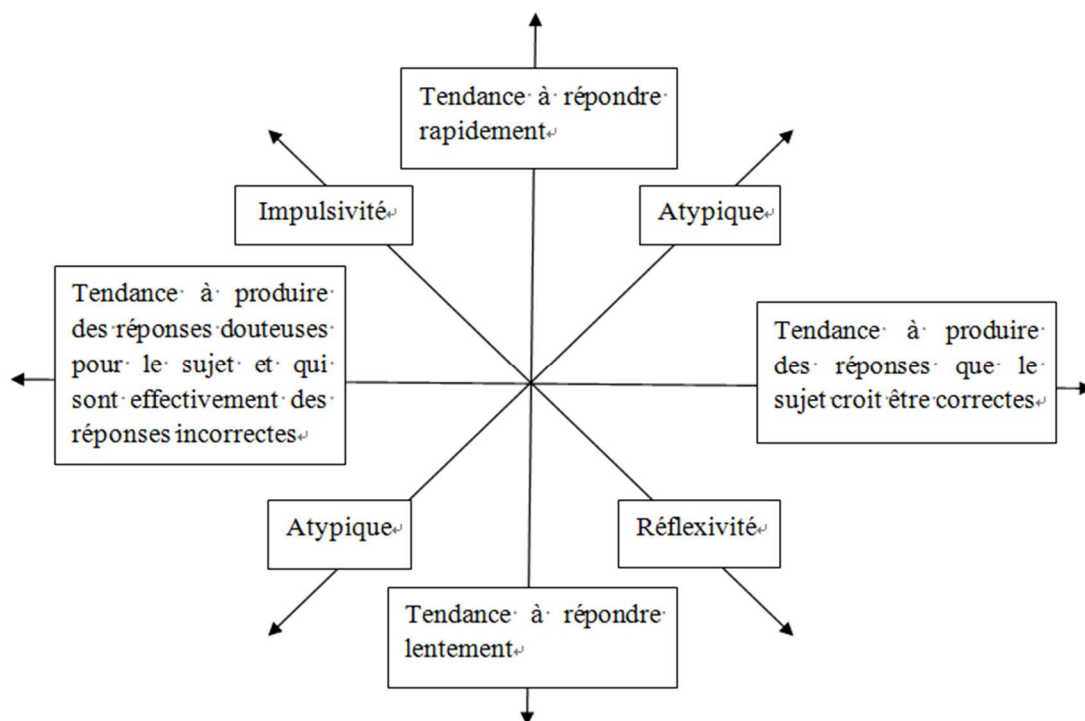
Tendance à répondre rapidement

Impulsivité

Atypique

Tendance à produire des réponses douteuses pour le sujet et qui sont effectivement des réponses incorrectes

Tendance à produire des réponses que le sujet croit être correctes

Atypique

Réflexivité

Tendance à répondre lentement